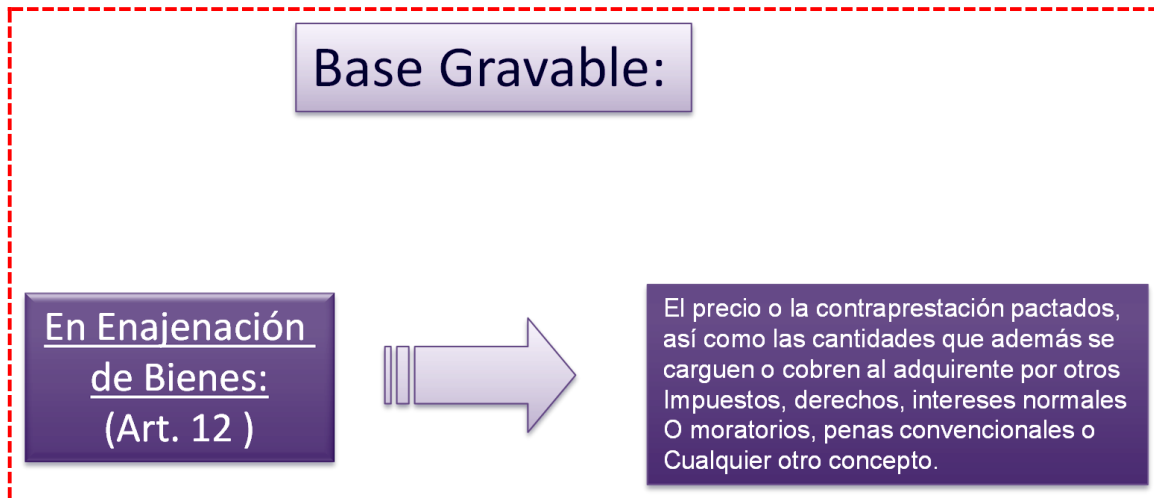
Base Gravable:

En Enajenación de Bienes:
(Art. 12 )

El precio o la contraprestación pactados, así como las cantidades que además se carguen o cobren al adquirente por otros Impuestos, derechos, intereses normales O moratorios, penas convencionales o Cualquier otro concepto.